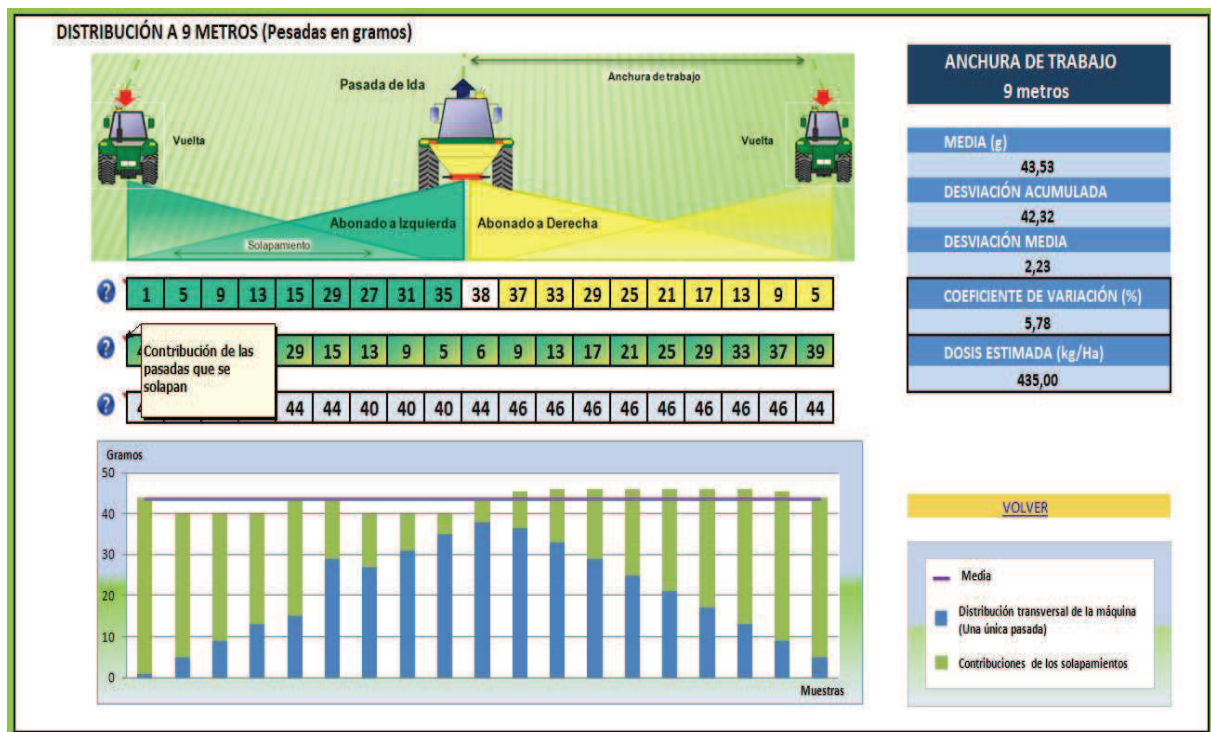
DISTRIBUCIÓN A 9 METROS (Pesadas en gramos)

Pasada de Ida

Anchura de trabajo

Vuelta

Vuelta

Abonado a Izquierda

Abonado a Derecha

Solapamiento

| 1 | 5 | 9 | 13 | 15 | 29 | 27 | 31 | 35 | 38 | 37 | 33 | 29 | 25 | 21 | 17 | 13 | 9 | 5 |
|---|---|---|---|---|---|---|---|---|---|---|---|---|---|---|---|---|---|---|

Contribución de las pasadas que se solapan

| 4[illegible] | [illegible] | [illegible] | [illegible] | 29 | 15 | 13 | 9 | 5 | 6 | 9 | 13 | 17 | 21 | 25 | 29 | 33 | 37 | 39 |
|---|---|---|---|---|---|---|---|---|---|---|---|---|---|---|---|---|---|---|

| 4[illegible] | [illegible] | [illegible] | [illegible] | 44 | 44 | 40 | 40 | 40 | 44 | 46 | 46 | 46 | 46 | 46 | 46 | 46 | 46 | 44 |
|---|---|---|---|---|---|---|---|---|---|---|---|---|---|---|---|---|---|---|

ANCHURA DE TRABAJO
9 metros

MEDIA (g)
43,53
DESVIACIÓN ACUMULADA
42,32
DESVIACIÓN MEDIA
2,23
COEFICIENTE DE VARIACIÓN (%)
5,78
DOSIS ESTIMADA (kg/Ha)
435,00

Gramos
50
40
30
20
10
0
Muestras

VOLVER

Media
Distribución transversal de la máquina (Una única pasada)
Contribuciones de los solapamientos